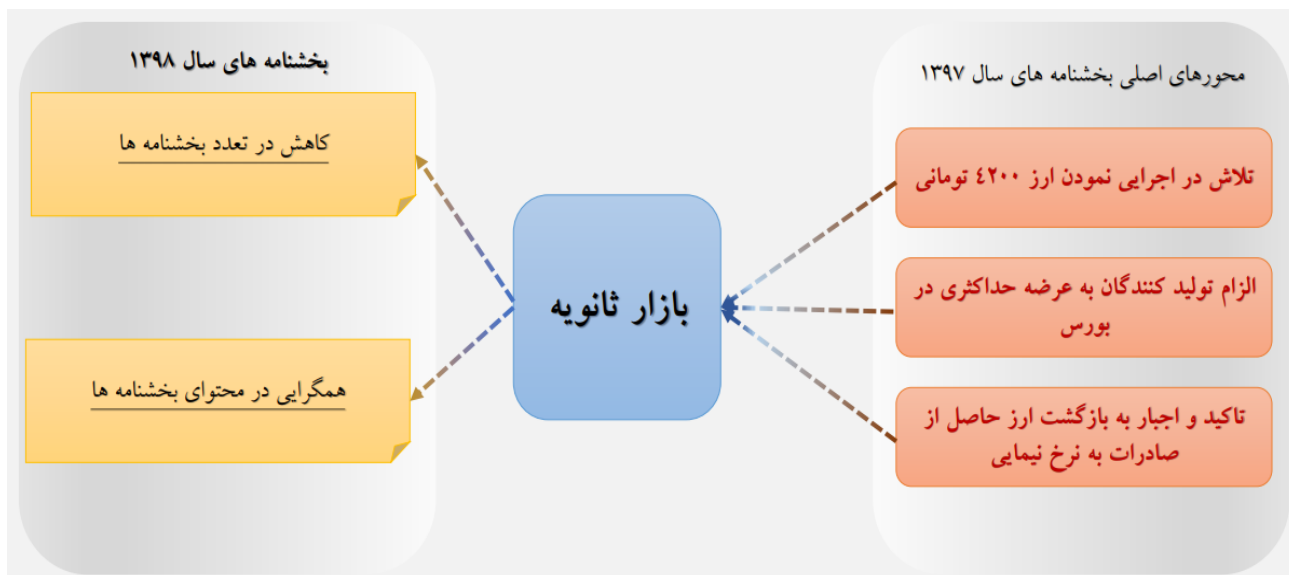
محورهای اصلی بخشنامه های سال ۱۳۹۷

تلاش در اجرایی نمودن ارز ۴۲۰۰ تومانی

الزام تولید کنندگان به عرضه حداکثری در بورس

تاکید و اجبار به بازگشت ارز حاصل از صادرات به نرخ نیمایی

بازار ثانویه

بخشنامه های سال ۱۳۹۸

کاهش در تعدد بخشنامه ها

همگرایی در محتوای بخشنامه ها